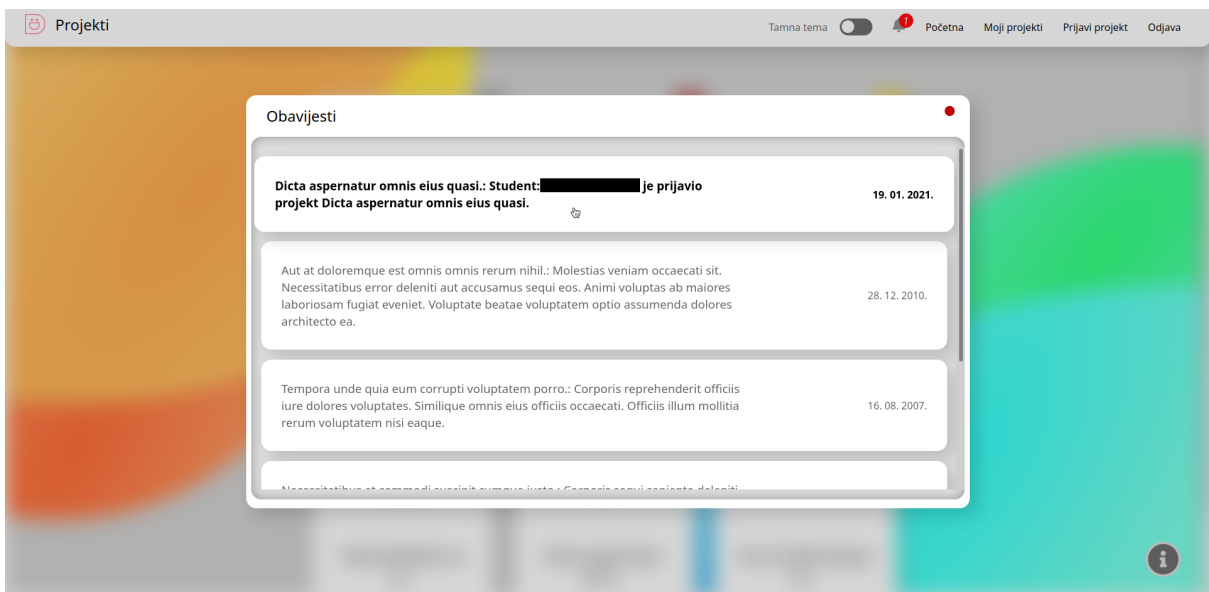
Projekti

Tamna tema 1 Početna Moji projekti Prijavi projekt Odjava

Obavijesti

Dicta aspernatur omnis eius quasi.: Student: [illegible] je prijavio projekt Dicta aspernatur omnis eius quasi.

19. 01. 2021.

Aut at doloremque est omnis omnis rerum nihil.: Molestias veniam occaecati sit. Necessitatibus error deleniti aut accusamus sequi eos. Animi voluptas ab maiores laboriosam fugiat eveniet. Voluptate beatae voluptatem optio assumenda dolores architecto ea.

28. 12. 2010.

Tempora unde quia eum corrupti voluptatem porro.: Corporis reprehenderit officiis iure dolores voluptates. Similique omnis eius officiis occaecati. Officiis illum mollitia rerum voluptatem nisi eaque.

16. 08. 2007.

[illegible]